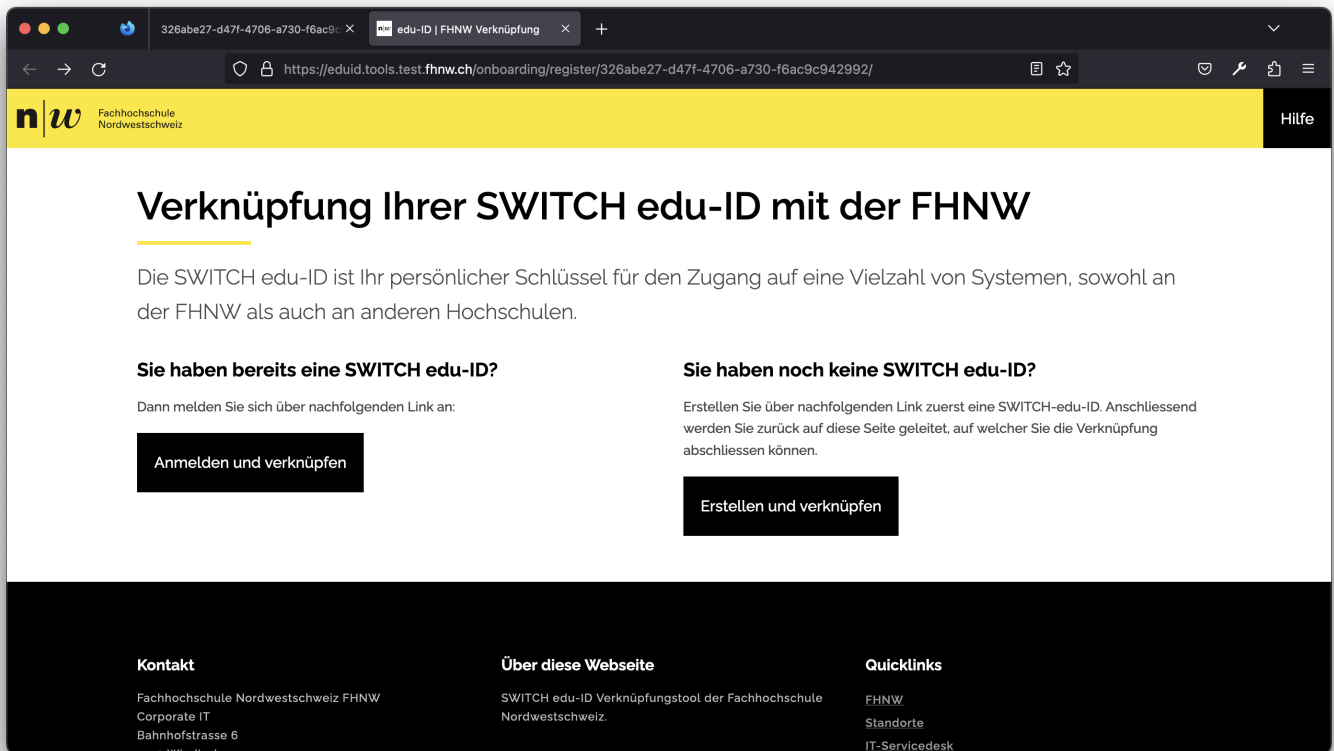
326abe27-d47f-4706-a730-f6ac9c

edu-ID | FHNW Verknüpfung

https://eduid.tools.test.fhnw.ch/onboarding/register/326abe27-d47f-4706-a730-f6ac9c942992/

n|w Fachhochschule Nordwestschweiz

Hilfe

Verknüpfung Ihrer SWITCH edu-ID mit der FHNW

Die SWITCH edu-ID ist Ihr persönlicher Schlüssel für den Zugang auf eine Vielzahl von Systemen, sowohl an der FHNW als auch an anderen Hochschulen.

Sie haben bereits eine SWITCH edu-ID?

Dann melden Sie sich über nachfolgenden Link an:

Anmelden und verknüpfen

Sie haben noch keine SWITCH edu-ID?

Erstellen Sie über nachfolgenden Link zuerst eine SWITCH-edu-ID. Anschliessend werden Sie zurück auf diese Seite geleitet, auf welcher Sie die Verknüpfung abschliessen können.

Erstellen und verknüpfen

Kontakt

Fachhochschule Nordwestschweiz FHNW
Corporate IT
Bahnhofstrasse 6
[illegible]

Über diese Webseite

SWITCH edu-ID Verknüpfungstool der Fachhochschule Nordwestschweiz.

Quicklinks

FHNW
Standorte
IT-Servicedesk